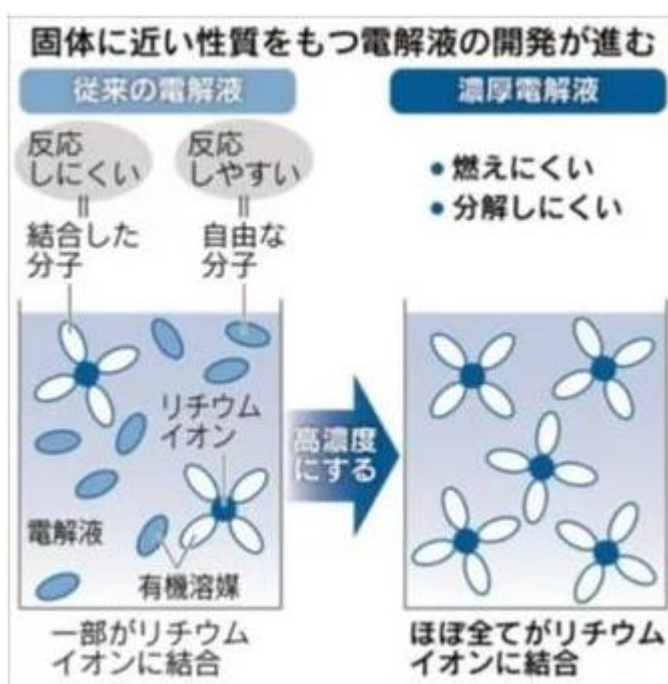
固体に近い性質をもつ電解液の開発が進む

従来の電解液

反応しにくい
=
結合した分子

反応しやすい
=
自由な分子

リチウムイオン

電解液

有機溶媒

一部がリチウムイオンに結合

高濃度にする

濃厚電解液

• 燃えにくい
• 分解しにくい

ほぼ全てがリチウムイオンに結合